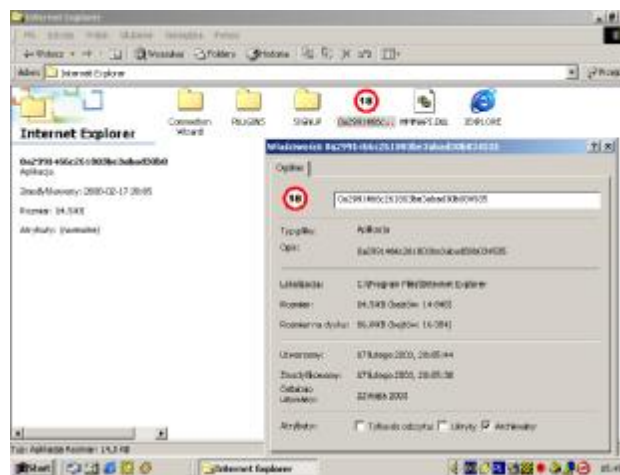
Internet Explorer

Plik Edycja Widok Ulubione Narzędzia Pomoc

Wstecz Wyszukaj Foldery Historia

Adres Internet Explorer

Przejdź

Internet Explorer

Connection Wizard

PLUGINS

SIGNUP

0a2991466c...

MPPWF.DLL

IEXPLORE

0a2991466c261003be3abad0

Aplikacja

Zmodyfikowany: 2000-02-17 20:05

Rozmiar: 14.5KB

Atrybuty: (normalne)

Właściwości: 0a2991466c261003be3abad0

Ogólne

0a2991466c261003be3abad00b604505

Typ pliku: Aplikacja

Opis: 0a2991466c261003be3abad00b604505

Lokalizacja: C:\Program Files\Internet Explorer

Rozmiar: 14.5KB (bajtów: 14 848)

Rozmiar na dysku: 16,0KB (bajtów: 16 384)

Utworzony: 17 lutego 2000, 20:05:44

Zmodyfikowany: 17 lutego 2000, 20:05:38

Ostatnio otwarty: 22 maja 2003

Atrybuty: Tylko do odczytu Ukryty Archiwalny

Typ: Aplikacja Rozmiar: 14,5 KB

Start

Internet Explorer